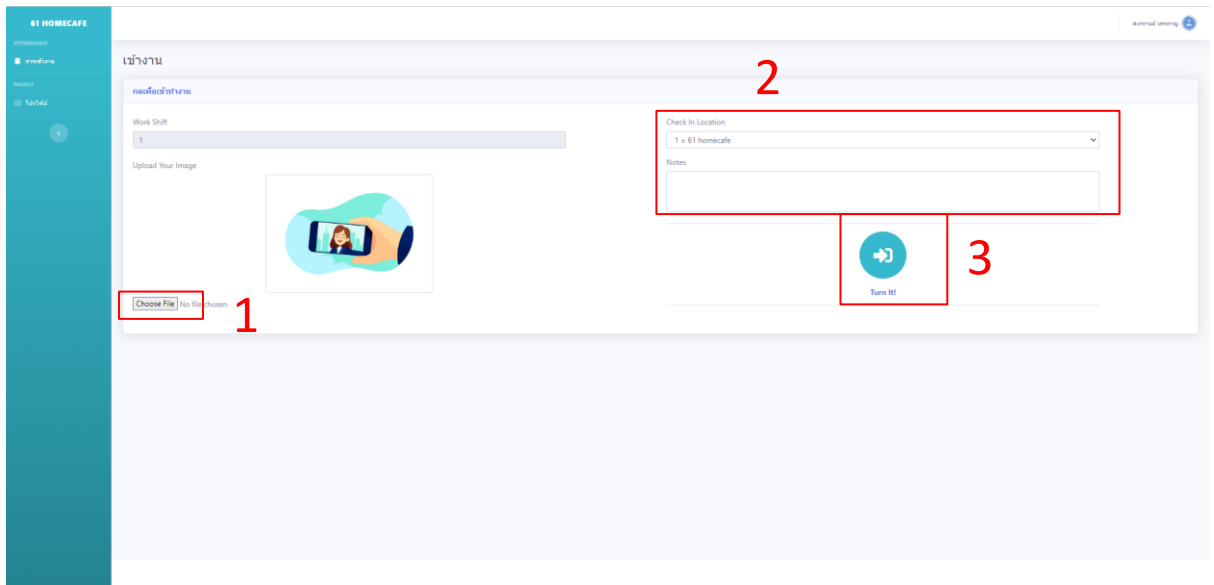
61 HOMECAFE

ATTENDANCE

การเข้างาน

PROFILE

โปรไฟล์

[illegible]

เข้างาน

กดเพื่อเข้าทำงาน

Work Shift

1

Upload Your Image

Choose File No file chosen

1

2

Check In Location

1 = 61 homecafe

Notes

3

Turn It!